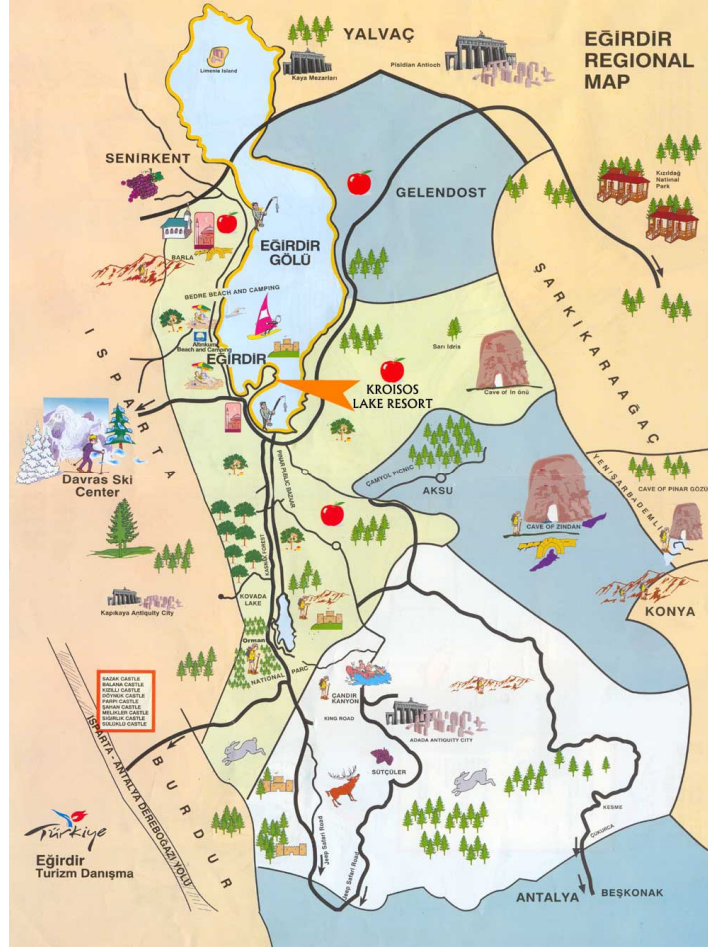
EĞIRDIR REGIONAL MAP

YALVAÇ

Limenia Island

Kaya Mezarları

Pisidian Antioch

SENIRKENT

GELENDOST

Kızıldağ National Park

EĞIRDIR GÖLÜ

BARLA

BEDRE BEACH AND CAMPING

Altınkum Beach and Camping

EĞIRDIR

SARKIKARAAĞAÇ

Sarı İdris

Cave of In önü

KROISOS LAKE RESORT

ISPARTA

Davras Ski Center

PINAR PUBLIC BAZAAR

ÇAMYOL PICNIC

AKSU

YENİŞARBADEMLİ

CAVE OF PINAR GÖZÜ

CAVE OF ZINDAN

KOVADA LAKE

Kapıkaya Antiquity City

Orman

NATIONAL PARC

KONYA

SAZAK CASTLE
BALANA CASTLE
KIZILLI CASTLE
DÖYNÜK CASTLE
PARPI CASTLE
ŞAHAN CASTLE
MELIKLER CASTLE
SIĞIRLIK CASTLE
SÜLÜKLÜ CASTLE

ÇANDIR KANYON

KING ROAD

ADADA ANTIQUITY CITY

SÜTÇÜLER

ISPARTA - ANTALYA DEREBOĞAZI YOLU

BURDUR

Jeep Safari Road

Jeep Safari Road

KESME

ÇUKURCA

Türkiye

Eğirdir Turizm Danışma

ANTALYA

BEŞKONAK